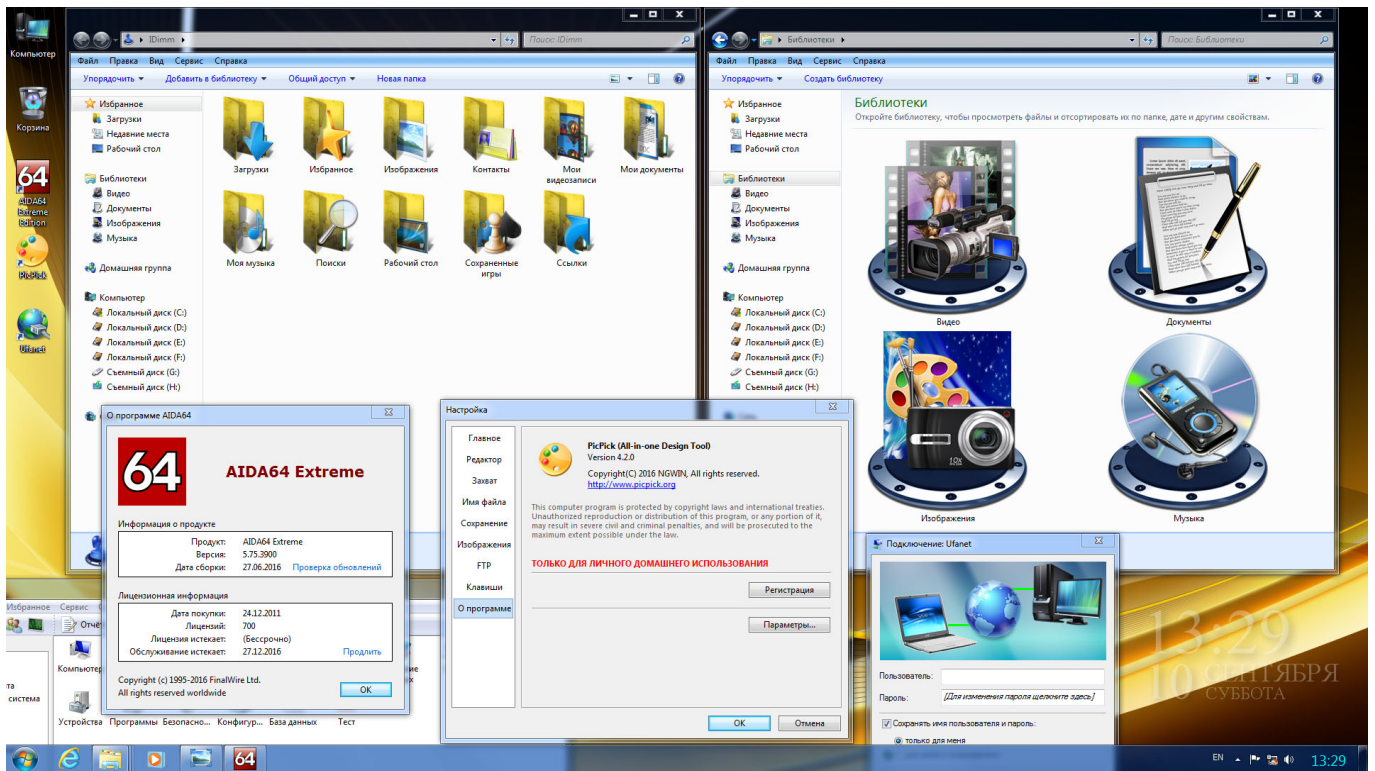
Компьютер
Корзина
AIDA64 Extreme Edition
PicPick
Ufanet

IDimm
Поиск: IDimm
Файл Правка Вид Сервис Справка
Упорядочить ▾ Добавить в библиотеку ▾ Общий доступ ▾ Новая папка
Избранное
Загрузки
Недавние места
Рабочий стол
Библиотеки
Видео
Документы
Изображения
Музыка
Домашняя группа
Компьютер
Локальный диск (C:)
Локальный диск (D:)
Локальный диск (E:)
Локальный диск (F:)
Съемный диск (G:)
Съемный диск (H:)
Загрузки
Избранное
Изображения
Контакты
Мои видеозаписи
Мои документы
Моя музыка
Поиски
Рабочий стол
Сохраненные игры
Ссылки

Библиотеки
Поиск: Библиотеки
Файл Правка Вид Сервис Справка
Упорядочить ▾ Создать библиотеку
Избранное
Загрузки
Недавние места
Рабочий стол
Библиотеки
Видео
Документы
Изображения
Музыка
Домашняя группа
Компьютер
Локальный диск (C:)
Локальный диск (D:)
Локальный диск (E:)
Локальный диск (F:)
Съемный диск (G:)
Съемный диск (H:)
Библиотеки
Откройте библиотеку, чтобы просмотреть файлы и отсортировать их по папке, дате и другим свойствам.
Видео
Документы
Изображения
Музыка

О программе AIDA64
64
AIDA64 Extreme
Информация о продукте
Продукт: AIDA64 Extreme
Версия: 5.75.3900
Дата сборки: 27.06.2016 Проверка обновлений
Лицензионная информация
Дата покупки: 24.12.2011
Лицензий: 700
Лицензия истекает: (Бессрочно)
Обслуживание истекает: 27.12.2016 Продлить
Copyright (c) 1995-2016 FinalWire Ltd.
All rights reserved worldwide
OK

Настройка
Главное
Редактор
Захват
Имя файла
Сохранение
Изображения
FTP
Клавиши
О программе
PicPick (All-in-one Design Tool)
Version 4.2.0
Copyright(C) 2016 NGWIN, All rights reserved.
http://www.picpick.org
This computer program is protected by copyright laws and international treaties. Unauthorized reproduction or distribution of this program, or any portion of it, may result in severe civil and criminal penalties, and will be prosecuted to the maximum extent possible under the law.
ТОЛЬКО ДЛЯ ЛИЧНОГО ДОМАШНЕГО ИСПОЛЬЗОВАНИЯ
Регистрация
Параметры...
OK Отмена

Подключение: Ufanet
Пользователь:
Пароль: [Для изменения пароля щелкните здесь]
Сохранять имя пользователя и пароль:
только для меня

Избранное Сервис
Отче
Компьютер
та
система
Устройства Программы Безопасно... Конфигур... База данных Тест

13:29
10 СЕНТЯБРЯ
СУББОТА
EN 13:29